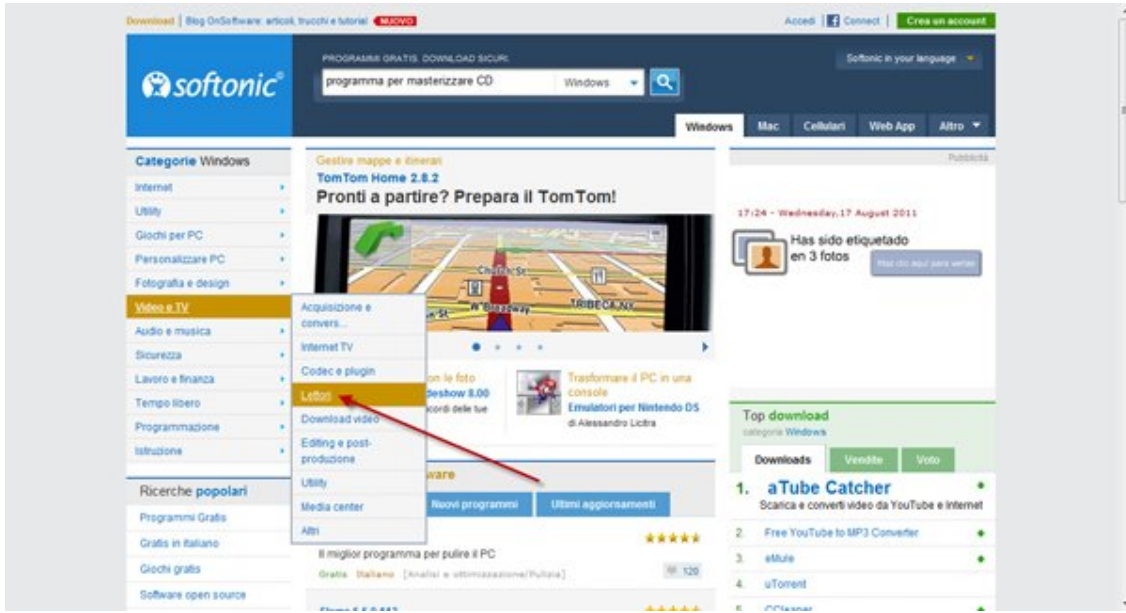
Download | Blog OnSoftware: articoli, trucchi e tutorial NUOVO

Accedi | Connect | Crea un account

softonic

PROGRAMMI GRATIS. DOWNLOAD SICURI.

programma per masterizzare CD

Windows

Softonic in your language

Windows | Mac | Cellulari | Web App | Altro

Categorie Windows

Internet
Utility
Giochi per PC
Personalizzare PC
Fotografia e design
Video e TV
Audio e musica
Sicurezza
Lavoro e finanza
Tempo libero
Programmazione
Istruzione

Acquisizione e convers...
Internet TV
Codec e plugin
Lettori
Download video
Editing e post-produzione
Utility
Media center
Altri

Ricerche popolari

Programmi Gratis
Gratis in italiano
Giochi gratis
Software open source

Gestire mappe e itinerari
TomTom Home 2.8.2
Pronti a partire? Prepara il TomTom!

Church St
W Broadway
TRIBECA NY

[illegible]on le foto
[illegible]deshow 8.00
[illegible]cordi delle tue

Trasformare il PC in una console
Emulatori per Nintendo DS
di Alessandro Licitra

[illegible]ware

Nuovi programmi | Ultimi aggiornamenti

Il miglior programma per pulire il PC
Gratis Italiano [Analisi e ottimizzazione/Pulizia]
120

Pubblicità

17:24 - Wednesday, 17 August 2011

Has sido etiquetado en 3 fotos

Haz clic aquí para verlas

Top download
categoria Windows

Downloads | Vendite | Voto

1. aTube Catcher
Scarica e converti video da YouTube e Internet
2. Free YouTube to MP3 Converter
3. eMule
4. uTorrent
5. CCleaner